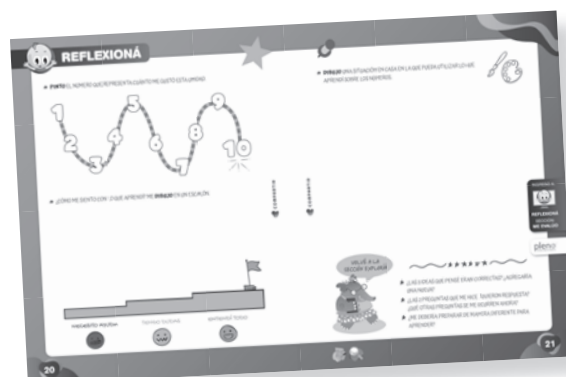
REFLEXIONÁ

PINTO EL NÚMERO QUE REPRESENTA CUÁNTO ME GUSTÓ ESTA UNIDAD.

1 2 3 4 5 6 7 8 9 10

¿CÓMO ME SIENTO CON LO QUE APRENDÍ? ME DIBUJO EN UN ESCALÓN.

NECESITO AYUDA

TODAVÍA ME CUESTA

APRENDÍ TODO

6

DIBUJO UNA SITUACIÓN EN CASA EN LA QUE PUEDA UTILIZAR LO QUE APRENDÍ SOBRE LOS NÚMEROS.

VOLVÉ A LA SECCIÓN EXPLORÁ

¿LAS IDEAS QUE PENSÉ ERAN CORRECTAS? ¿AGREGARÍA ALGUNA?

¿LAS PREGUNTAS QUE ME HICE TUVIERON RESPUESTA? ¿QUÉ OTRAS PREGUNTAS SE ME OCURREN AHORA?

¿ME GUSTARÍA PROBAR DE MANERA DIFERENTE PARA APRENDER?

REFLEXIONÁ

pleno

20

21